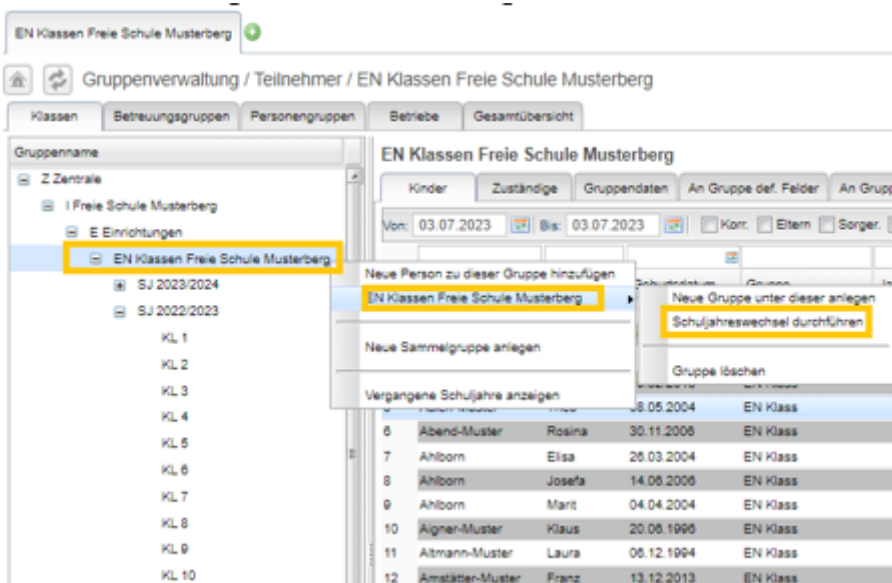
EN Klassen Freie Schule Musterberg

Gruppenverwaltung / Teilnehmer / EN Klassen Freie Schule Musterberg

Klassen | Betreuungsgruppen | Personengruppen | Betriebe | Gesamtübersicht

Gruppenname

Z Zentrale
I Freie Schule Musterberg
E Einrichtungen
EN Klassen Freie Schule Musterberg
SJ 2023/2024
SJ 2022/2023
KL 1
KL 2
KL 3
KL 4
KL 5
KL 6
KL 7
KL 8
KL 9
KL 10

EN Klassen Freie Schule Musterberg

Kinder | Zuständige | Gruppendaten | An Gruppe def. Felder | An Grupp

Von: 03.07.2023 Bis: 03.07.2023 Korr. Eltern Sorger.

Neue Person zu dieser Gruppe hinzufügen
EN Klassen Freie Schule Musterberg
Neue Sammelgruppe anlegen
Vergangene Schuljahre anzeigen

Neue Gruppe unter dieser anlegen
Schuljahreswechsel durchführen
Gruppe löschen

Geburtsdatum | Gruppe

| | | | | |
|---|---|---|---|---|
| 5 | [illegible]-Muster | Theo | 08.05.2004 | EN Klass |
| 6 | Abend-Muster | Rosina | 30.11.2006 | EN Klass |
| 7 | Ahlborn | Elisa | 26.03.2004 | EN Klass |
| 8 | Ahlborn | Josefa | 14.06.2006 | EN Klass |
| 9 | Ahlborn | Marit | 04.04.2004 | EN Klass |
| 10 | Aigner-Muster | Klaus | 20.06.1996 | EN Klass |
| 11 | Altmann-Muster | Laura | 06.12.1994 | EN Klass |
| 12 | Amstätter-Muster | Franz | 13.12.2013 | EN Klass |